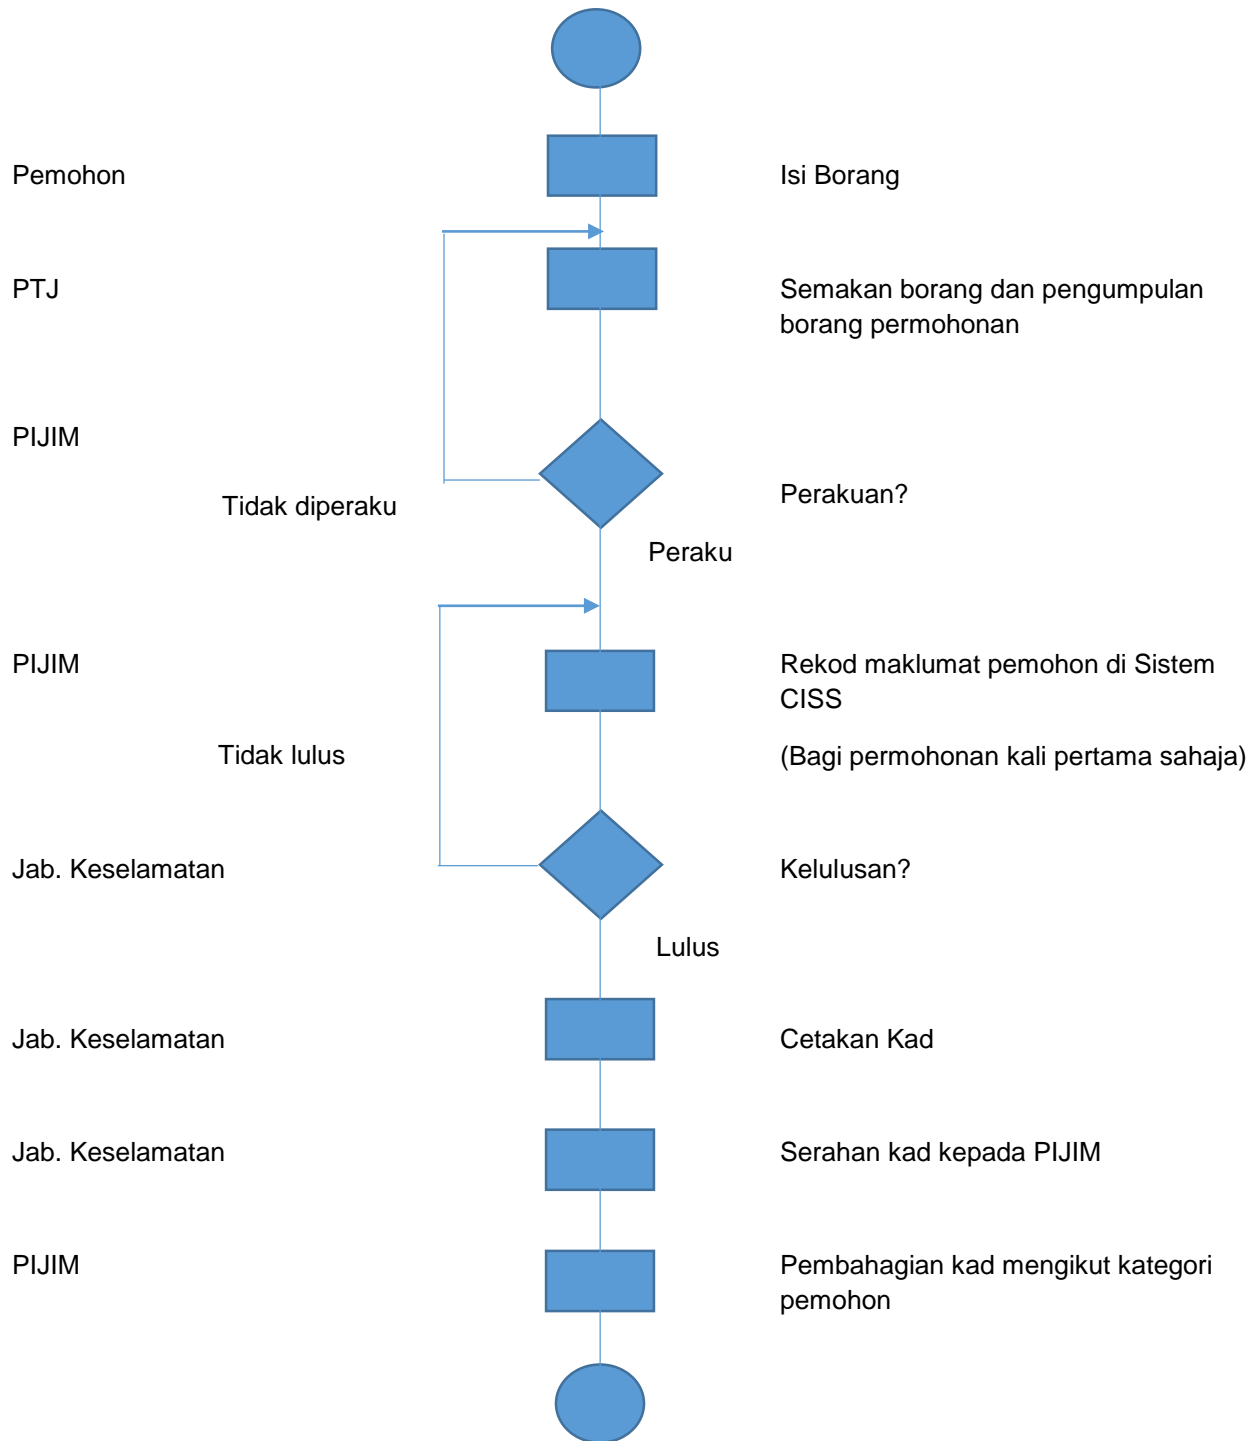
Pemohon

Isi Borang

PTJ

Semakan borang dan pengumpulan borang permohonan

PIJIM

Tidak diperaku

Perakuan?

Peraku

PIJIM

Rekod maklumat pemohon di Sistem CISS

Tidak lulus

(Bagi permohonan kali pertama sahaja)

Jab. Keselamatan

Kelulusan?

Lulus

Jab. Keselamatan

Cetakan Kad

Jab. Keselamatan

Serahan kad kepada PIJIM

PIJIM

Pembahagian kad mengikut kategori pemohon